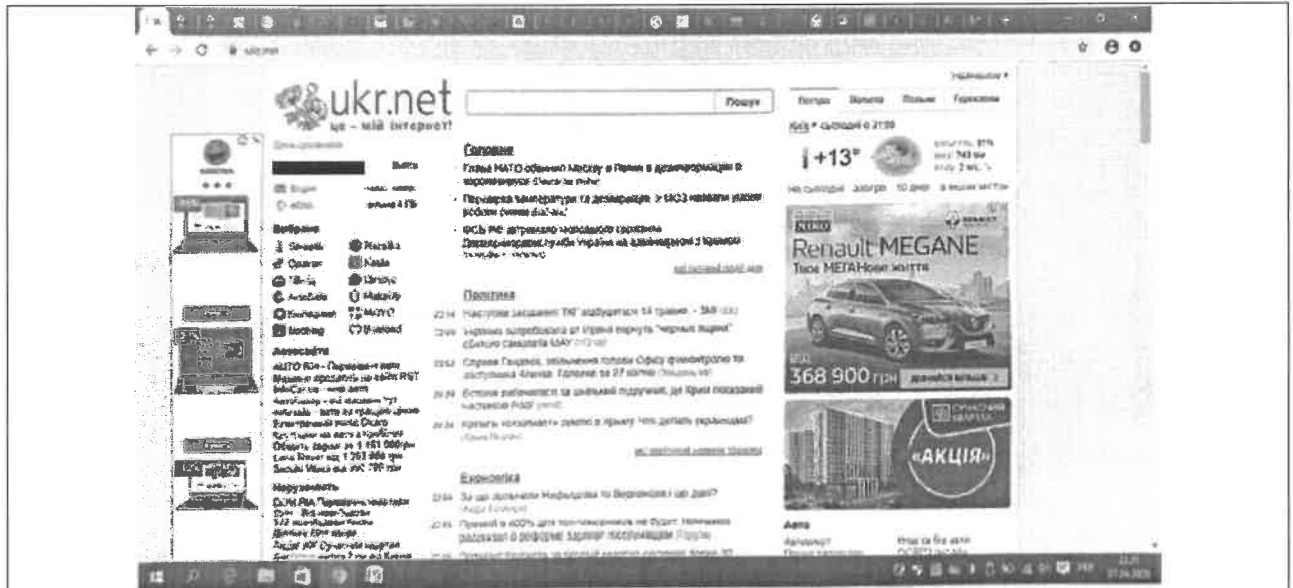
ukr.net
це – мій інтернет!

Пошук

Погода Валюта Пошта Гороскоп

Київ • сьогодні о 21:00

+13°

на сьогодні завтра 10 днів

Головне

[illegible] НАТО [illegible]

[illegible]

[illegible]

Політика

22:14 Наступне засідання ТКГ відбудеться 14 травня

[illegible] "чорних ящиків" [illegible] МАУ

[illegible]

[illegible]

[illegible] Що робити українцям?

Економіка

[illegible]

Renault MEGANE
Твоє МЕГАНове життя

368 900 грн

«АКЦІЯ»

Авто

Вибране

Автосайти

Нерухомість